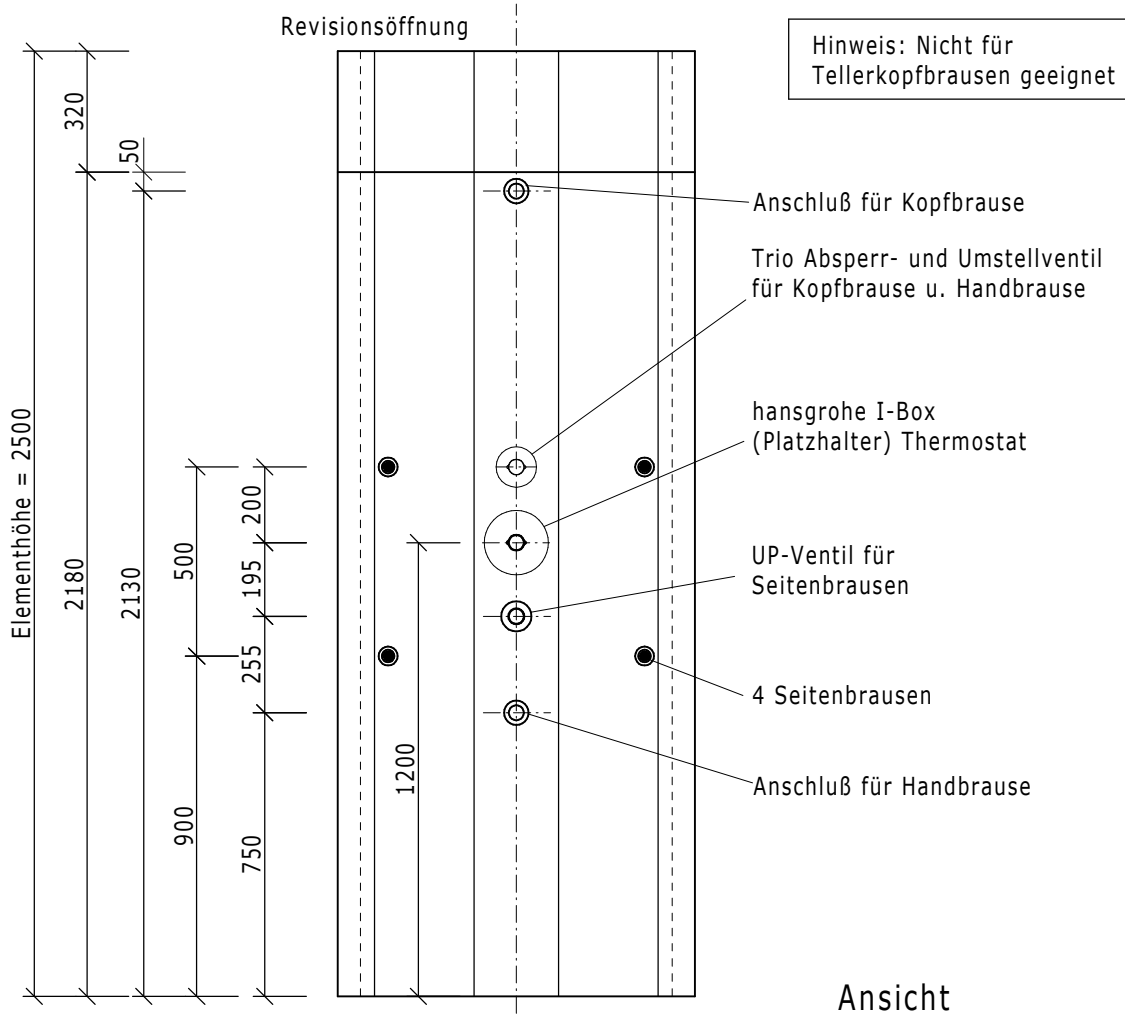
Revisionsöffnung

Hinweis: Nicht für Tellerkopfbrausen geeignet

320

50

Elementhöhe = 2500

2180

2130

500

200

195

255

900

750

1200

Anschluß für Kopfbrause

Trio Absperr- und Umstellventil für Kopfbrause u. Handbrause

hansgrohe I-Box (Platzhalter) Thermostat

UP-Ventil für Seitenbrausen

4 Seitenbrausen

Anschluß für Handbrause

Ansicht